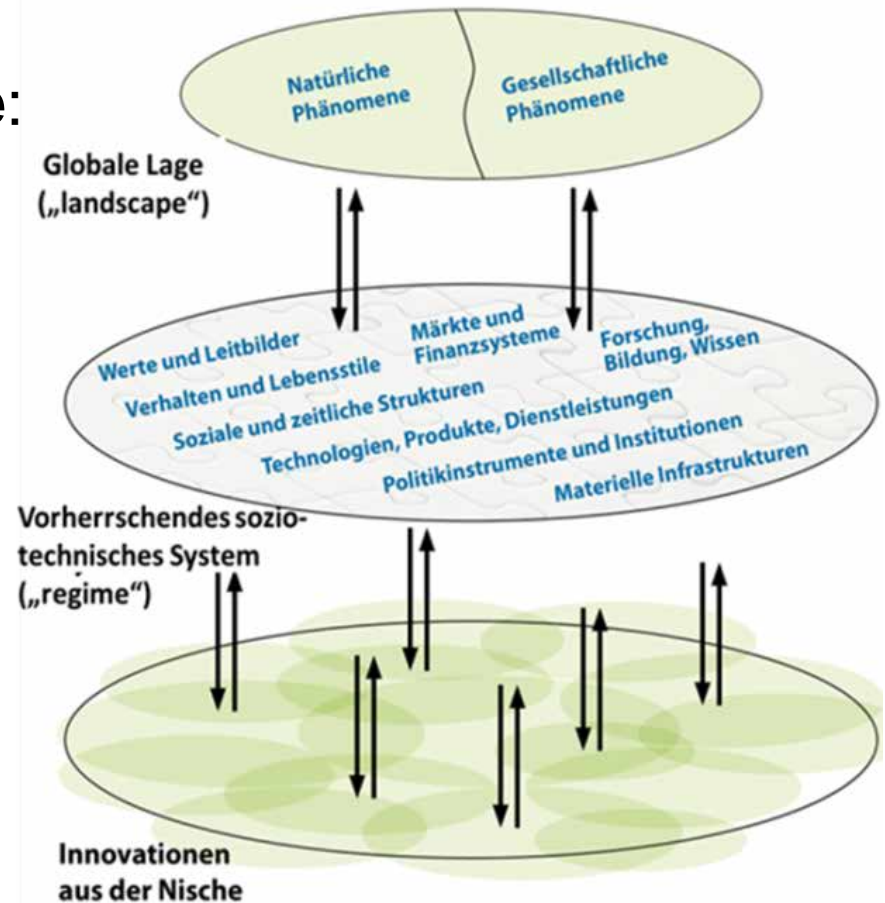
e:

Natürliche Phänomene

Gesellschaftliche Phänomene

Globale Lage („landscape“)

Werte und Leitbilder

Märkte und Finanzsysteme

Forschung, Bildung, Wissen

Verhalten und Lebensstile

Soziale und zeitliche Strukturen

Technologien, Produkte, Dienstleistungen

Politikinstrumente und Institutionen

Materielle Infrastrukturen

Vorherrschendes soziotechnisches System („regime“)

Innovationen aus der Nische